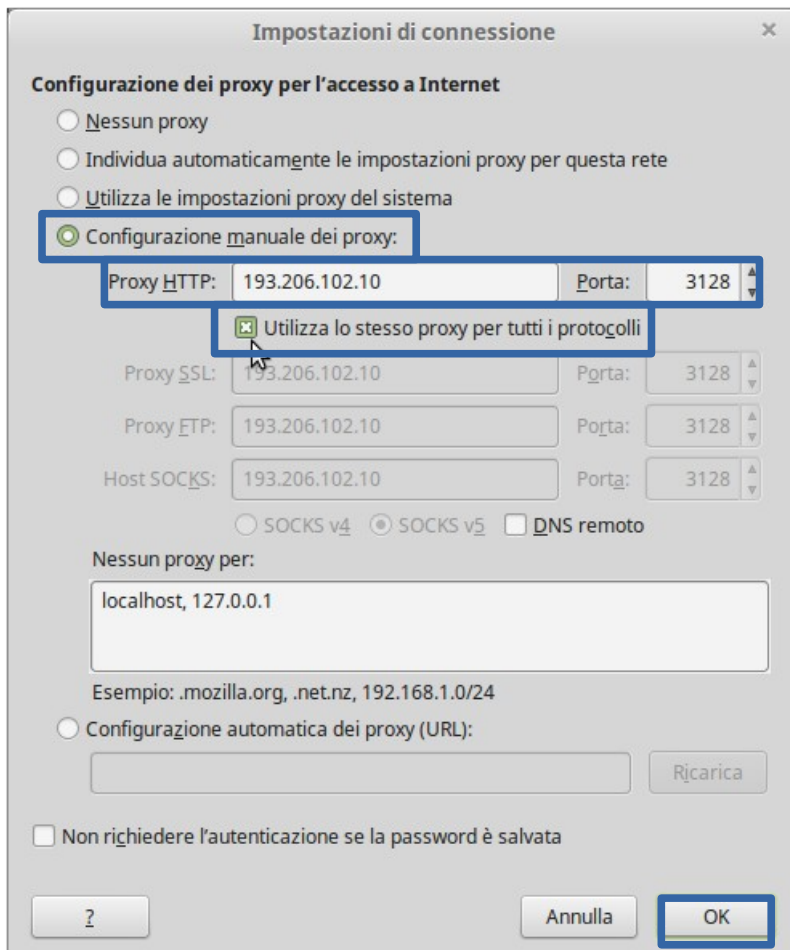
Impostazioni di connessione ×

Configurazione dei proxy per l'accesso a Internet

Nessun proxy

Individua automaticamente le impostazioni proxy per questa rete

Utilizza le impostazioni proxy del sistema

Configurazione manuale dei proxy:

Proxy HTTP: 193.206.102.10 Porta: 3128

Utilizza lo stesso proxy per tutti i protocolli

Proxy SSL: 193.206.102.10 Porta: 3128

Proxy FTP: 193.206.102.10 Porta: 3128

Host SOCKS: 193.206.102.10 Porta: 3128

SOCKS v4 SOCKS v5 DNS remoto

Nessun proxy per:

localhost, 127.0.0.1

Esempio: .mozilla.org, .net.nz, 192.168.1.0/24

Configurazione automatica dei proxy (URL):

Ricarica

Non richiedere l'autenticazione se la password è salvata

?

Annulla

OK